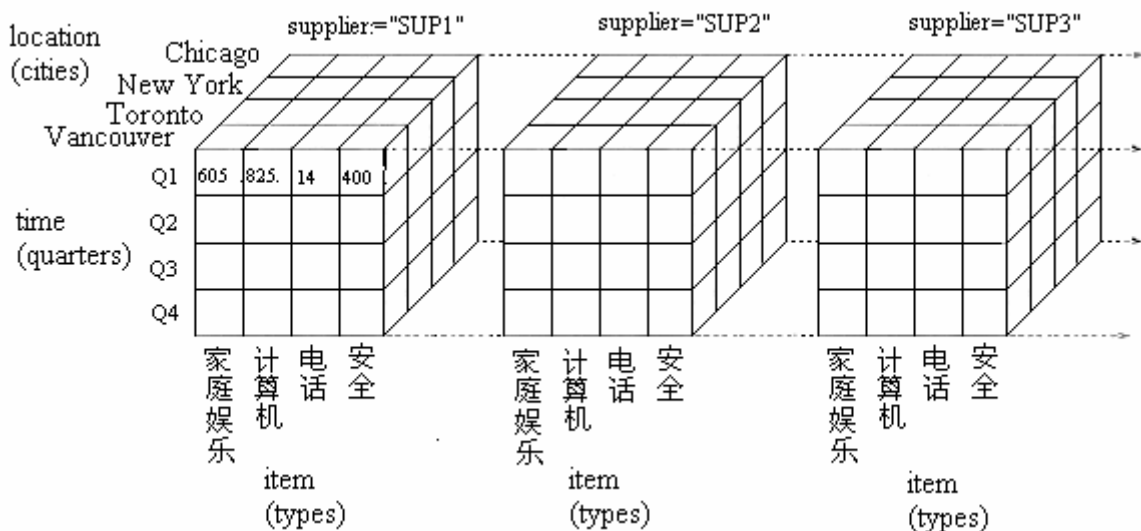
supplier="SUP1"

supplier="SUP2"

supplier="SUP3"

location (cities)

Chicago
New York
Toronto
Vancouver

Q1
Q2
Q3
Q4

time (quarters)

605
825.
14
400

家庭娱乐
计算机
电话
安全

item (types)

家庭娱乐
计算机
电话
安全

item (types)

家庭娱乐
计算机
电话
安全

item (types)